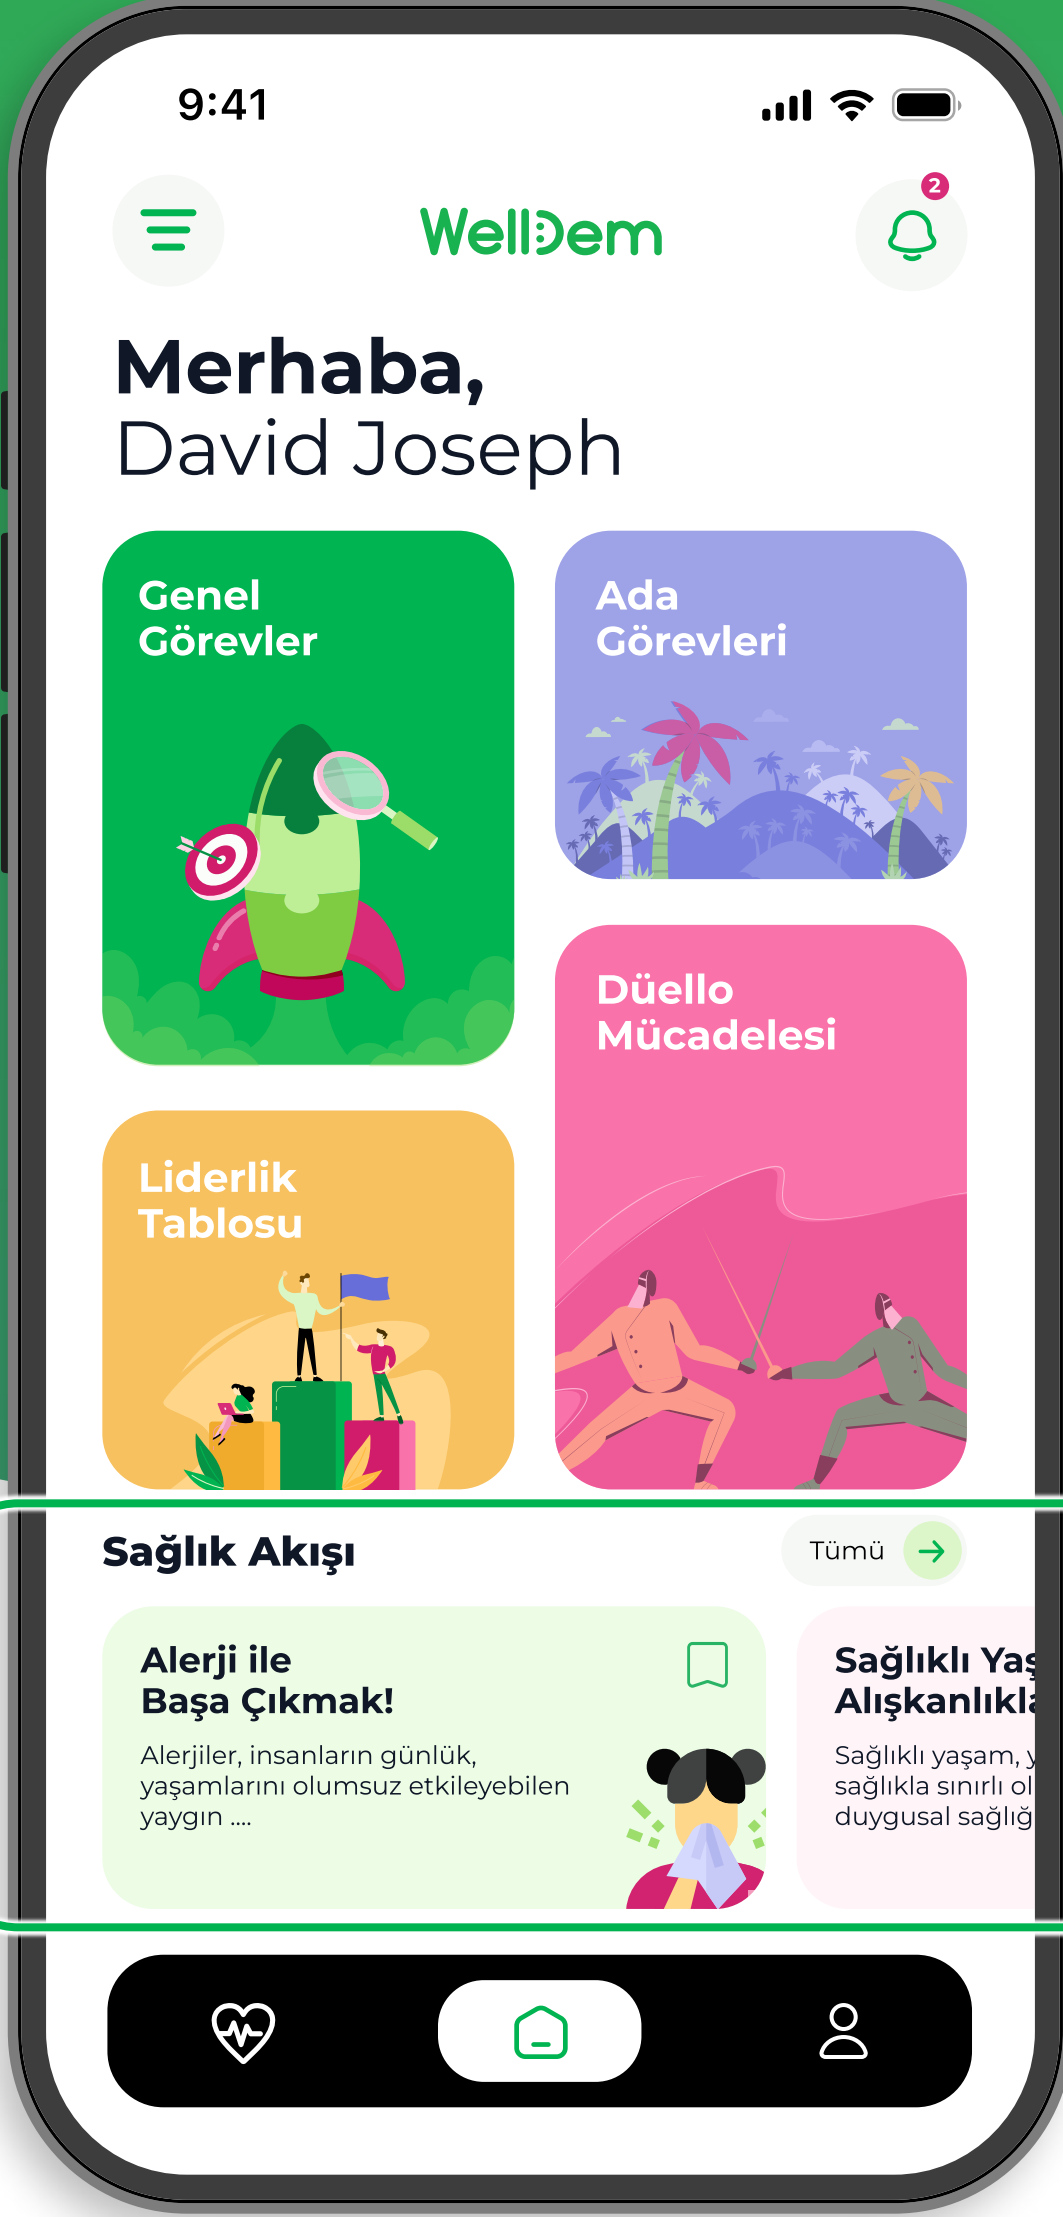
9:41

2

WellDem

Merhaba,
David Joseph

Genel Görevler

Ada Görevleri

Düello Mücadelesi

Liderlik Tablosu

Sağlık Akışı

Tümü

Alerji ile Başa Çıkmak!

Alerjiler, insanların günlük, yaşamlarını olumsuz etkileyebilen yaygın ....

Sağlıklı Yaş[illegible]
Alışkanlıkl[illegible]

Sağlıklı yaşam, y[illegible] sağlıkla sınırlı ol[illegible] duygusal sağlığ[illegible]